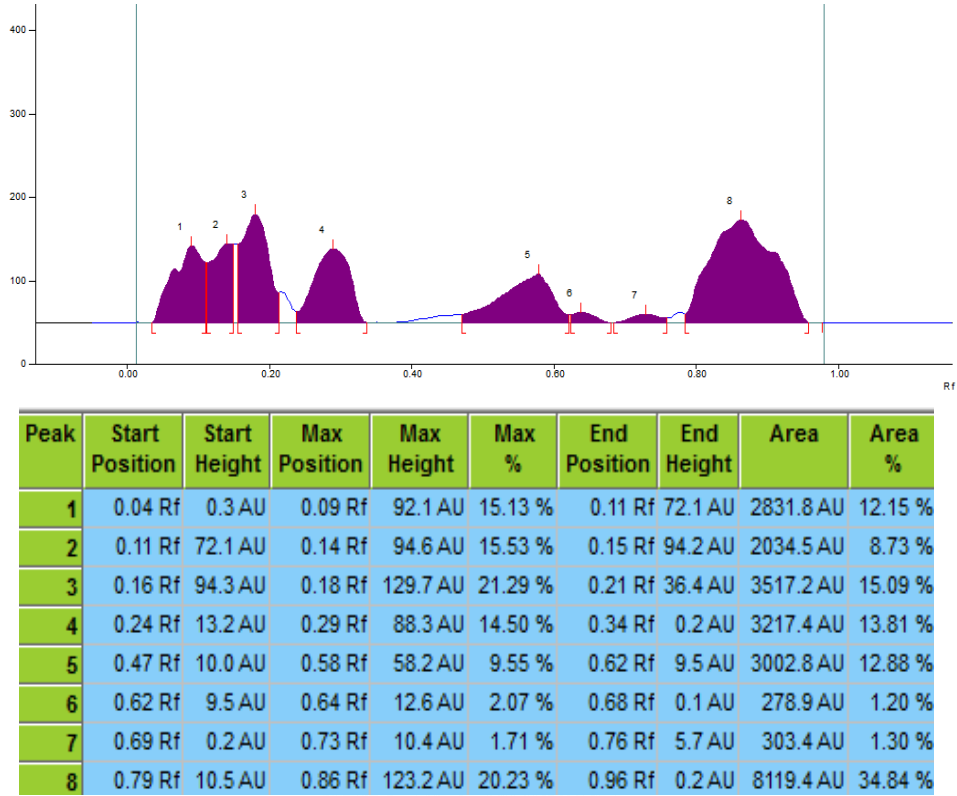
400
300
200
100
0
1
2
3
4
5
6
7
8
0.00
0.20
0.40
0.60
0.80
1.00
Rf

| Peak | Start Position | Start Height | Max Position | Max Height | Max % | End Position | End Height | Area | Area % |
|---|---|---|---|---|---|---|---|---|---|
| 1 | 0.04 Rf | 0.3 AU | 0.09 Rf | 92.1 AU | 15.13 % | 0.11 Rf | 72.1 AU | 2831.8 AU | 12.15 % |
| 2 | 0.11 Rf | 72.1 AU | 0.14 Rf | 94.6 AU | 15.53 % | 0.15 Rf | 94.2 AU | 2034.5 AU | 8.73 % |
| 3 | 0.16 Rf | 94.3 AU | 0.18 Rf | 129.7 AU | 21.29 % | 0.21 Rf | 36.4 AU | 3517.2 AU | 15.09 % |
| 4 | 0.24 Rf | 13.2 AU | 0.29 Rf | 88.3 AU | 14.50 % | 0.34 Rf | 0.2 AU | 3217.4 AU | 13.81 % |
| 5 | 0.47 Rf | 10.0 AU | 0.58 Rf | 58.2 AU | 9.55 % | 0.62 Rf | 9.5 AU | 3002.8 AU | 12.88 % |
| 6 | 0.62 Rf | 9.5 AU | 0.64 Rf | 12.6 AU | 2.07 % | 0.68 Rf | 0.1 AU | 278.9 AU | 1.20 % |
| 7 | 0.69 Rf | 0.2 AU | 0.73 Rf | 10.4 AU | 1.71 % | 0.76 Rf | 5.7 AU | 303.4 AU | 1.30 % |
| 8 | 0.79 Rf | 10.5 AU | 0.86 Rf | 123.2 AU | 20.23 % | 0.96 Rf | 0.2 AU | 8119.4 AU | 34.84 % |